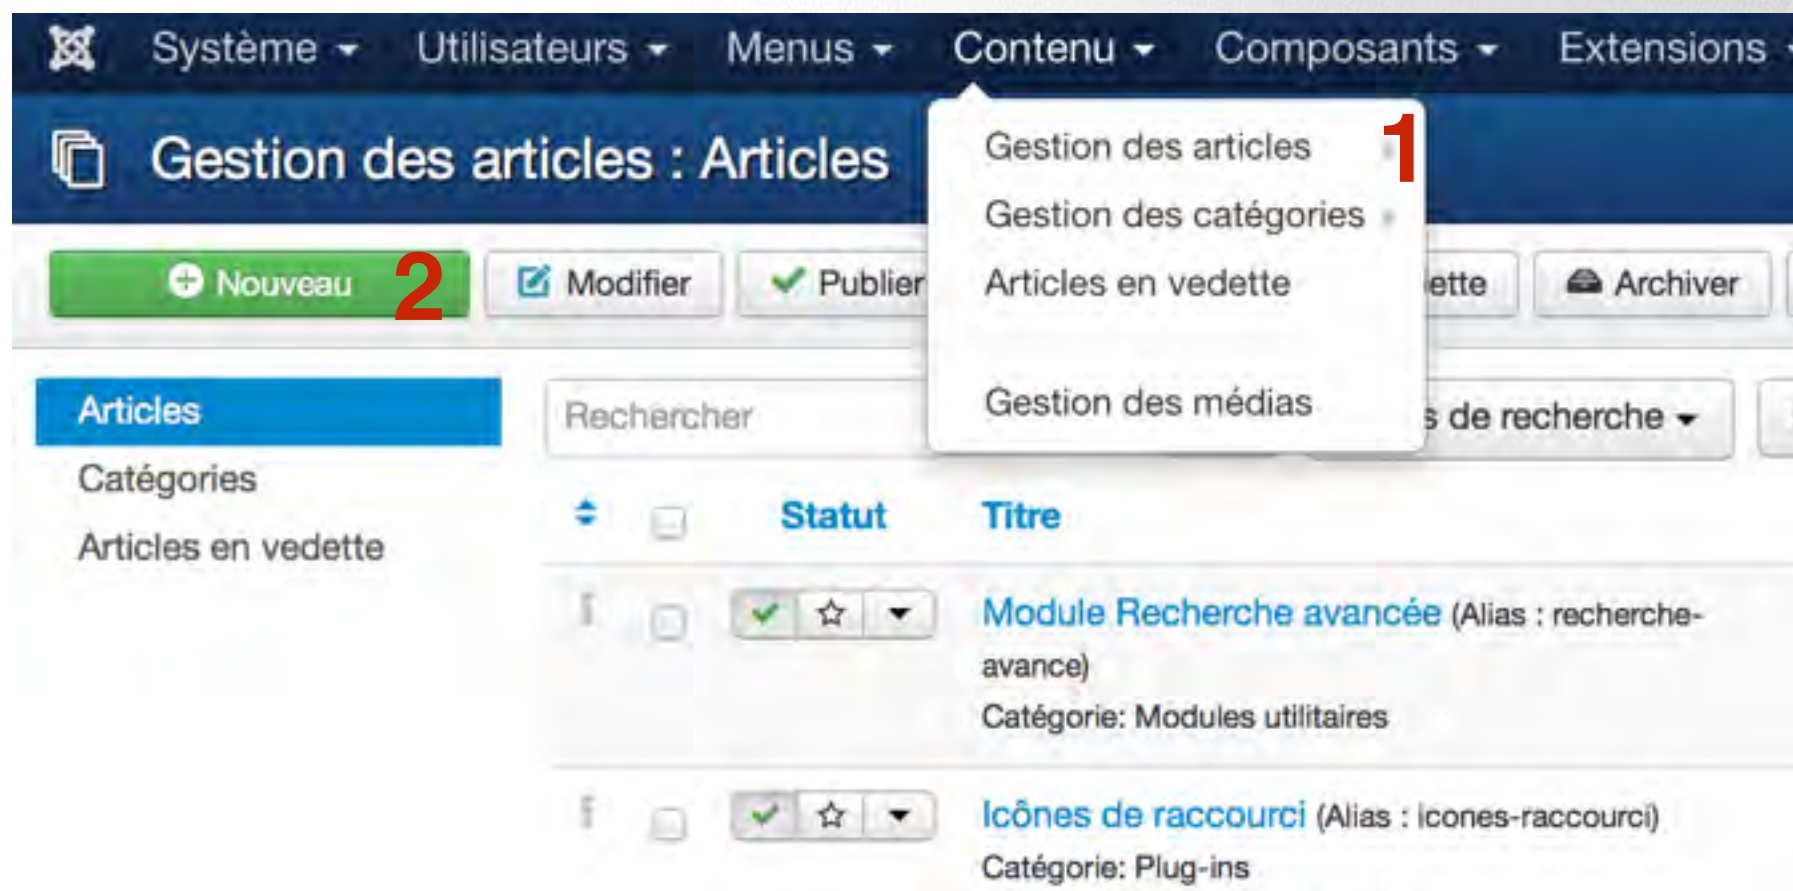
Système Utilisateurs Menus Contenu Composants Extensions

Gestion des articles : Articles

Gestion des articles
Gestion des catégories
Articles en vedette

Gestion des médias

1

Nouveau 2
Modifier
Publier
ette
Archiver

Articles
Catégories
Articles en vedette

Rechercher
s de recherche

Statut
Titre

Module Recherche avancée (Alias : recherche-avance)
Catégorie: Modules utilitaires

Icônes de raccourci (Alias : icones-raccourci)
Catégorie: Plug-ins